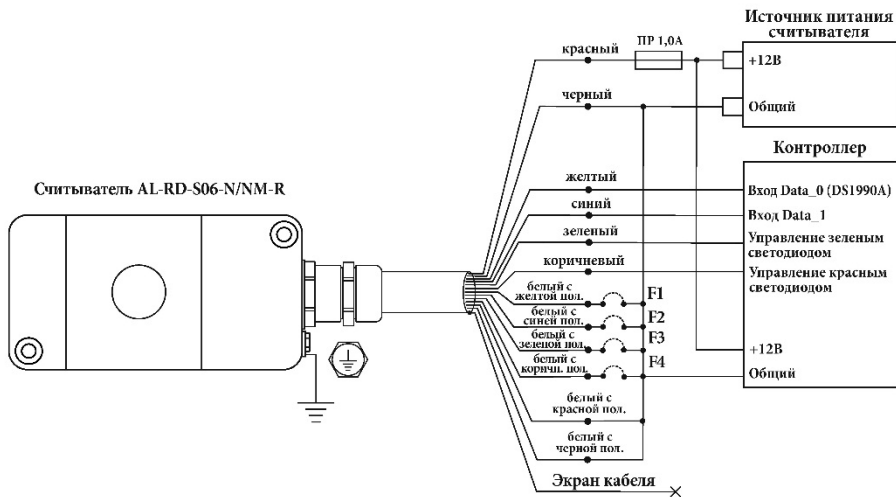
Источник питания считывателя

+12В

Общий

Контроллер

Вход Data_0 (DS1990A)

Вход Data_1

Управление зеленым светодиодом

Управление красным светодиодом

+12В

Общий

Считыватель AL-RD-S06-N/NM-R

ПР 1,0А

красный

черный

желтый

синий

зеленый

коричневый

белый с желтой пол.

F1

белый с синей пол.

F2

белый с зеленой пол.

F3

белый с коричн. пол.

F4

белый с красной пол.

белый с черной пол.

Экран кабеля